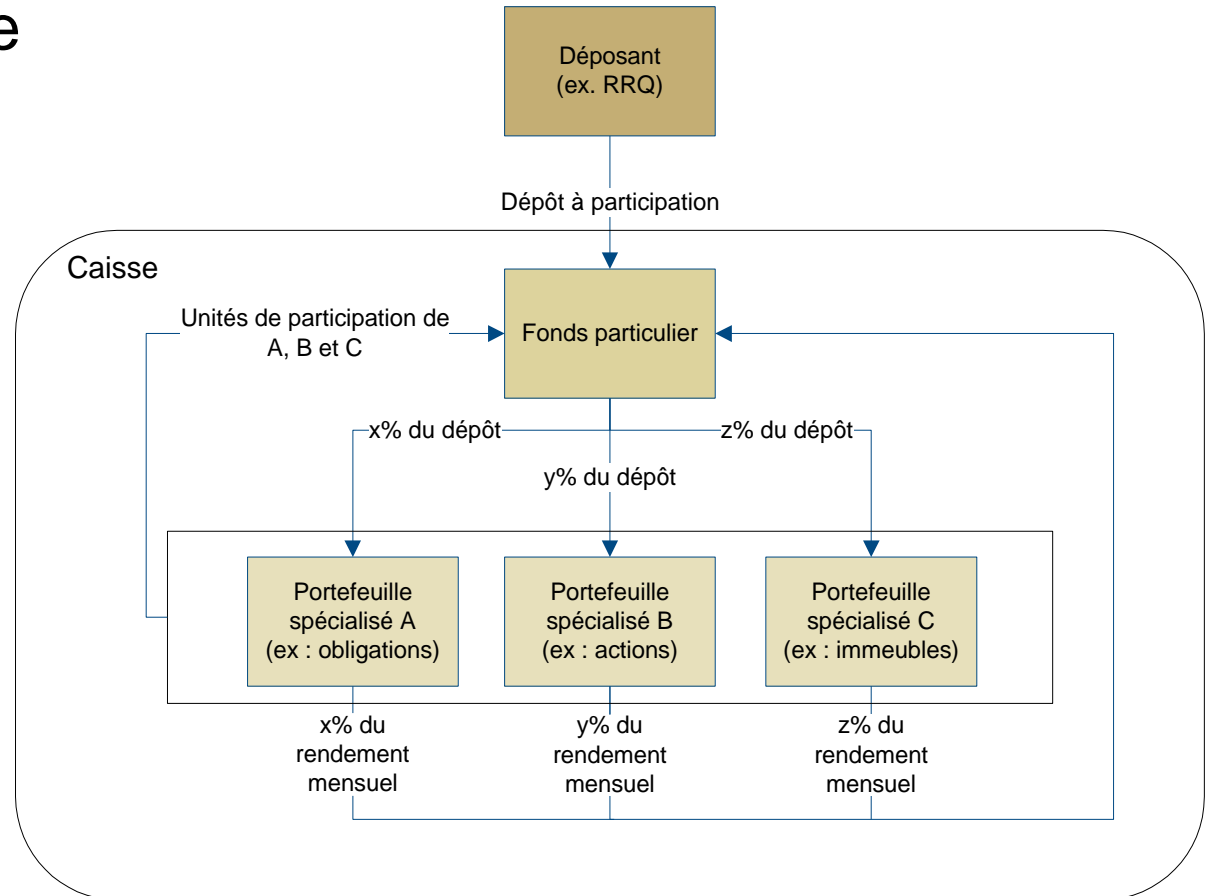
e

Déposant
(ex. RRQ)

Dépôt à participation

Caisse

Unités de participation de A, B et C

Fonds particulier

x% du dépôt

y% du dépôt

z% du dépôt

Portefeuille spécialisé A (ex : obligations)

Portefeuille spécialisé B (ex : actions)

Portefeuille spécialisé C (ex : immeubles)

x% du rendement mensuel

y% du rendement mensuel

z% du rendement mensuel